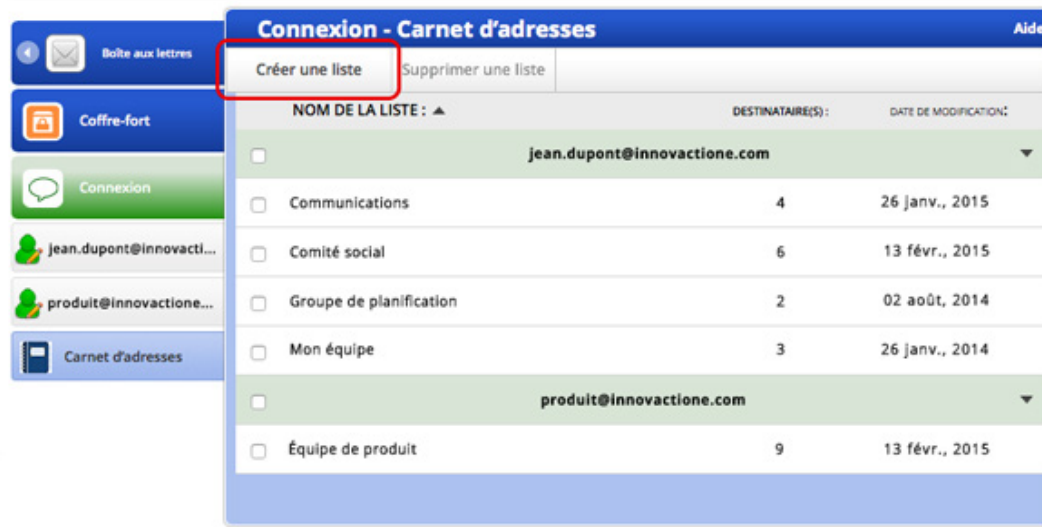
Boîte aux lettres

Coffre-fort

Connexion

jean.dupont@innovacti...

produit@innovactione...

Carnet d'adresses

Connexion - Carnet d'adresses

Aide

Créer une liste

Supprimer une liste

| | NOM DE LA LISTE : ▲ | DESTINATAIRE(S) : | DATE DE MODIFICATION : |
|---|---|---|---|
| | jean.dupont@innovactione.com | | |
| | Communications | 4 | 26 janv., 2015 |
| | Comité social | 6 | 13 févr., 2015 |
| | Groupe de planification | 2 | 02 août, 2014 |
| | Mon équipe | 3 | 26 janv., 2014 |
| | produit@innovactione.com | | |
| | Équipe de produit | 9 | 13 févr., 2015 |